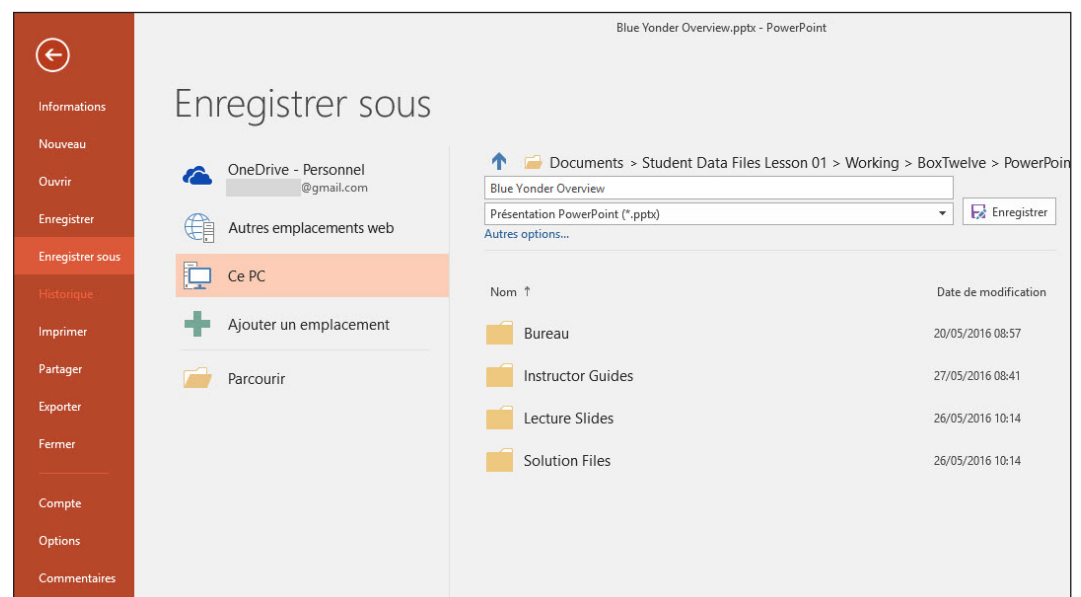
Blue Yonder Overview.pptx - PowerPoint

Informations
Nouveau
Ouvrir
Enregistrer
Enregistrer sous
Historique
Imprimer
Partager
Exporter
Fermer
Compte
Options
Commentaires

Enregistrer sous

OneDrive - Personnel
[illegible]@gmail.com
Autres emplacements web
Ce PC
Ajouter un emplacement
Parcourir

Documents > Student Data Files Lesson 01 > Working > BoxTwelve > PowerPoin
Blue Yonder Overview
Présentation PowerPoint (*.pptx)
Enregistrer
Autres options...

| Nom ↑ | Date de modification |
|---|---|
| Bureau | 20/05/2016 08:57 |
| Instructor Guides | 27/05/2016 08:41 |
| Lecture Slides | 26/05/2016 10:14 |
| Solution Files | 26/05/2016 10:14 |